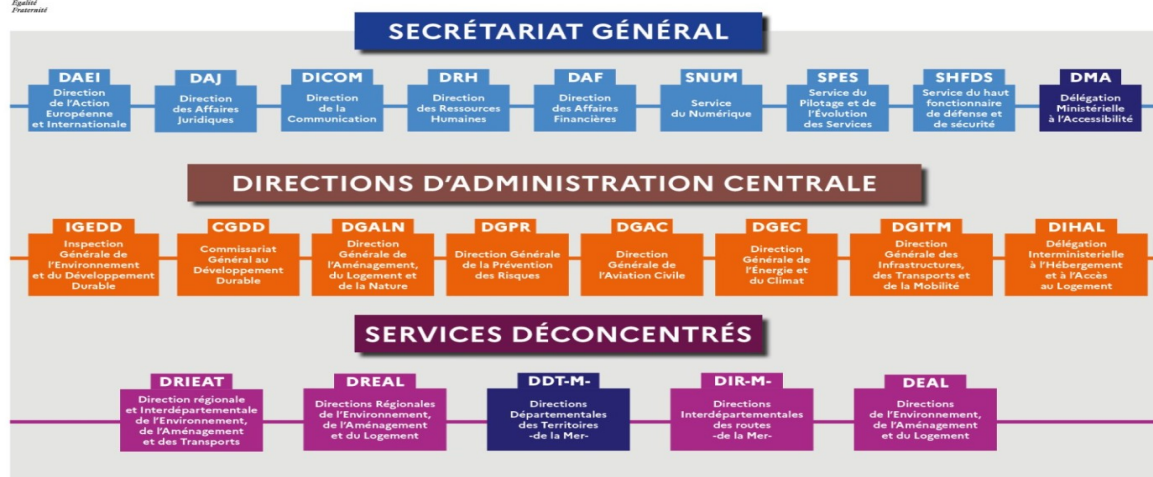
Égalité
Fraternité

SECRÉTARIAT GÉNÉRAL

DAEI
Direction de l'Action Européenne et Internationale

DAJ
Direction des Affaires Juridiques

DICOM
Direction de la Communication

DRH
Direction des Ressources Humaines

DAF
Direction des Affaires Financières

SNUM
Service du Numérique

SPES
Service du Pilotage et de l'Évolution des Services

SHFDS
Service du haut fonctionnaire de défense et de sécurité

DMA
Délégation Ministérielle à l'Accessibilité

DIRECTIONS D'ADMINISTRATION CENTRALE

IGEDD
Inspection Générale de l'Environnement et du Développement Durable

CGDD
Commissariat Général au Développement Durable

DGALN
Direction Générale de l'Aménagement, du Logement et de la Nature

DGPR
Direction Générale de la Prévention des Risques

DGAC
Direction Générale de l'Aviation Civile

DGEC
Direction Générale de l'Énergie et du Climat

DGITM
Direction Générale des Infrastructures, des Transports et de la Mobilité

DIHAL
Délégation Interministerielle à l'Hébergement et à l'Accès au Logement

SERVICES DÉCONCENTRÉS

DRIEAT
Direction régionale et Interdépartementale de l'Environnement, de l'Aménagement et des Transports

DREAL
Directions Régionales de l'Environnement, de l'Aménagement et du Logement

DDT-M-
Directions Départementales des Territoires -de la Mer-

DIR-M-
Directions Interdépartementales des routes -de la Mer-

DEAL
Directions de l'Environnement, de l'Aménagement et du Logement